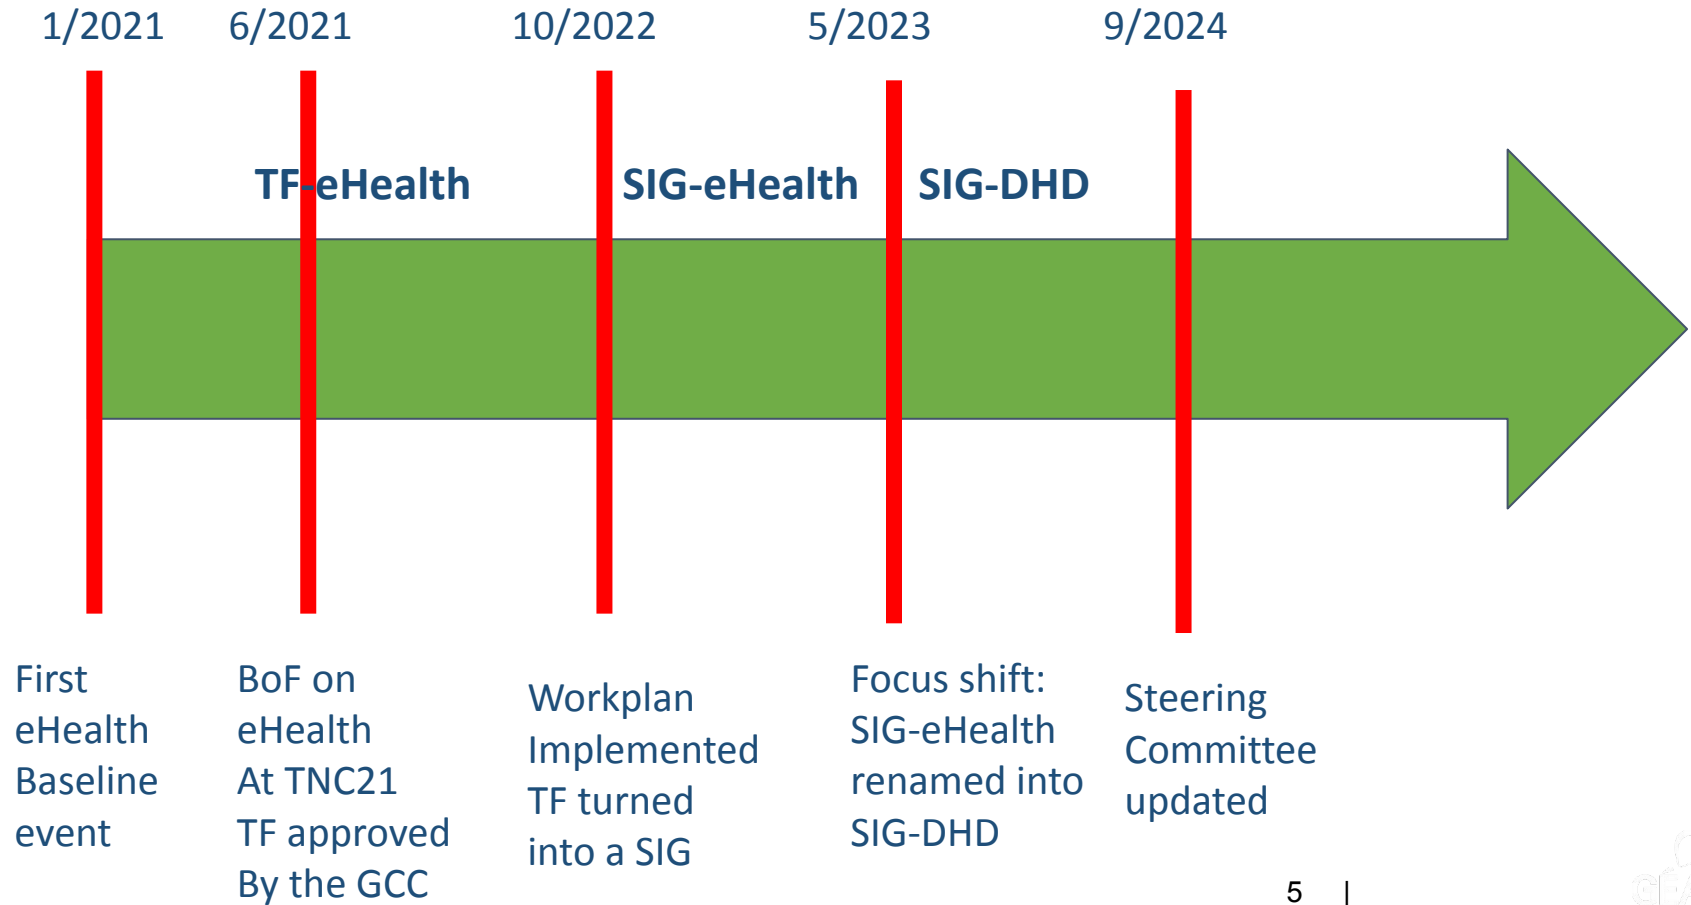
1/2021 6/2021 10/2022 5/2023 9/2024

TF-eHealth SIG-eHealth SIG-DHD

First eHealth Baseline event

BoF on eHealth At TNC21 TF approved By the GCC

Workplan Implemented TF turned into a SIG

Focus shift: SIG-eHealth renamed into SIG-DHD

Steering Committee updated

5 |